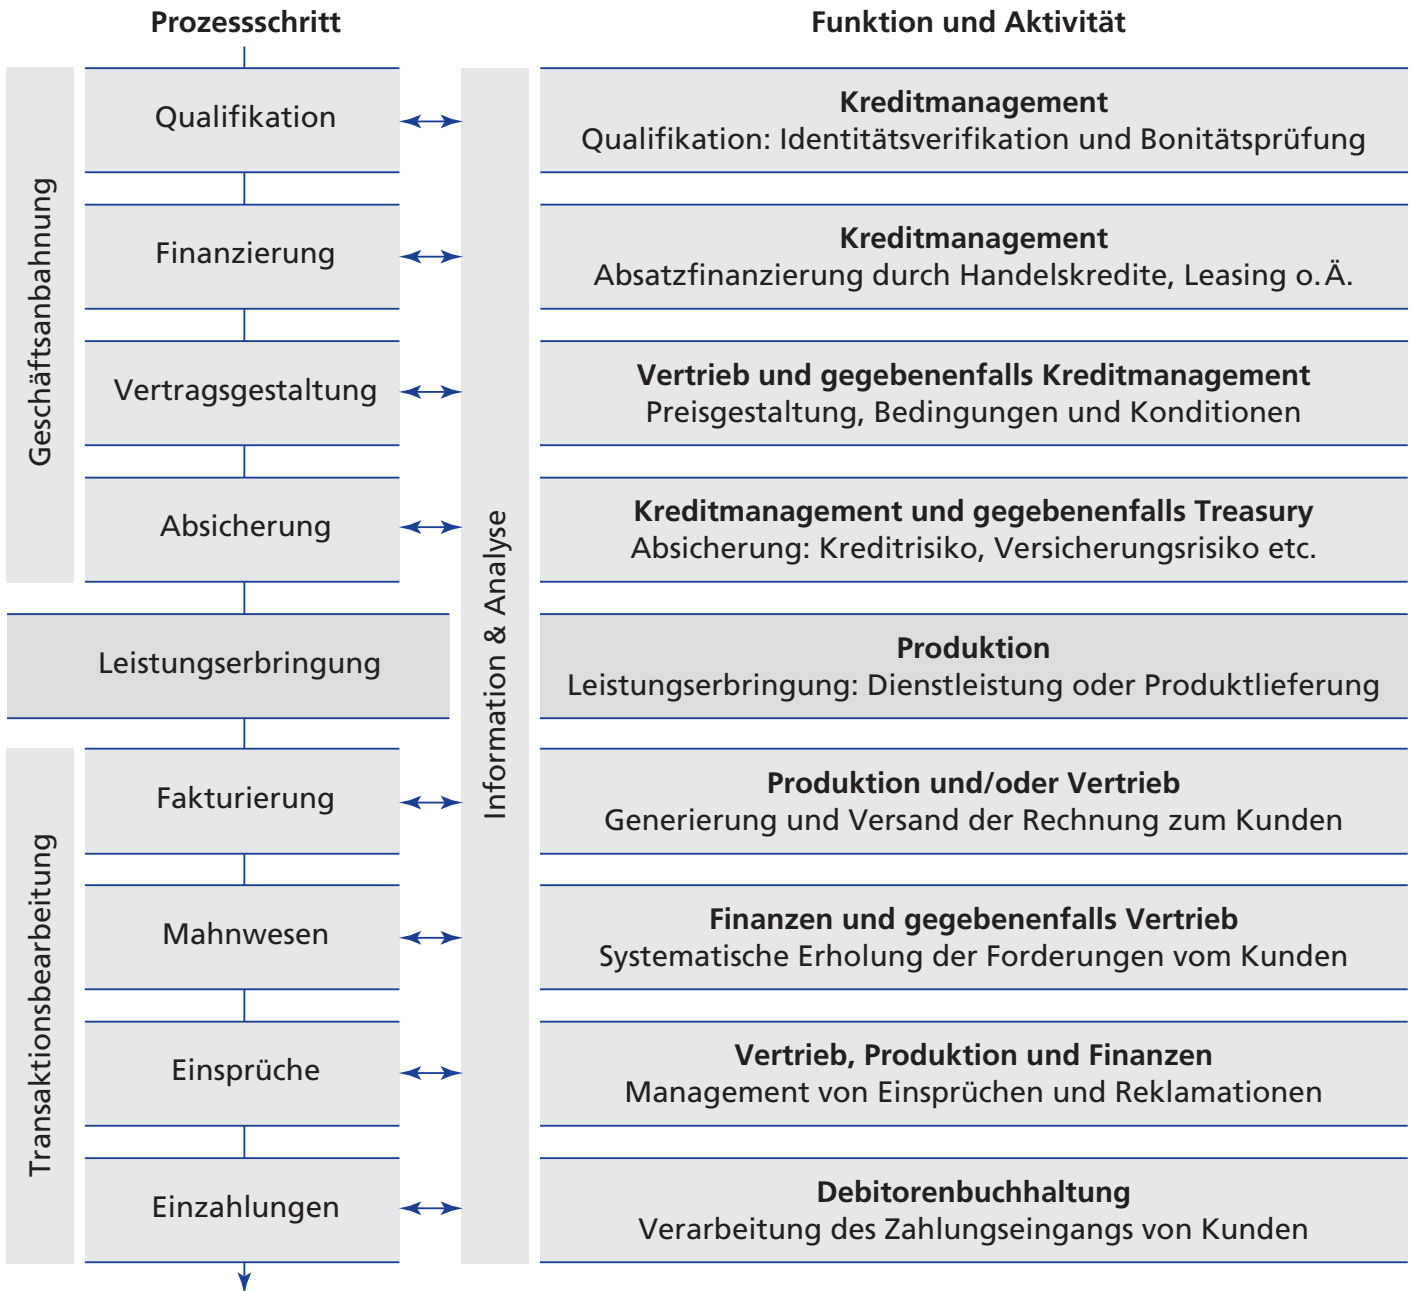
Prozessschritt

Funktion und Aktivität

Geschäftsanbahnung

Qualifikation

Finanzierung

Vertragsgestaltung

Absicherung

Leistungserbringung

Transaktionsbearbeitung

Fakturierung

Mahnwesen

Einsprüche

Einzahlungen

Information & Analyse

**Kreditmanagement**
Qualifikation: Identitätsverifikation und Bonitätsprüfung

**Kreditmanagement**
Absatzfinanzierung durch Handelskredite, Leasing o. Ä.

**Vertrieb und gegebenenfalls Kreditmanagement**
Preisgestaltung, Bedingungen und Konditionen

**Kreditmanagement und gegebenenfalls Treasury**
Absicherung: Kreditrisiko, Versicherungsrisiko etc.

**Produktion**
Leistungserbringung: Dienstleistung oder Produktlieferung

**Produktion und/oder Vertrieb**
Generierung und Versand der Rechnung zum Kunden

**Finanzen und gegebenenfalls Vertrieb**
Systematische Erholung der Forderungen vom Kunden

**Vertrieb, Produktion und Finanzen**
Management von Einsprüchen und Reklamationen

**Debitorenbuchhaltung**
Verarbeitung des Zahlungseingangs von Kunden